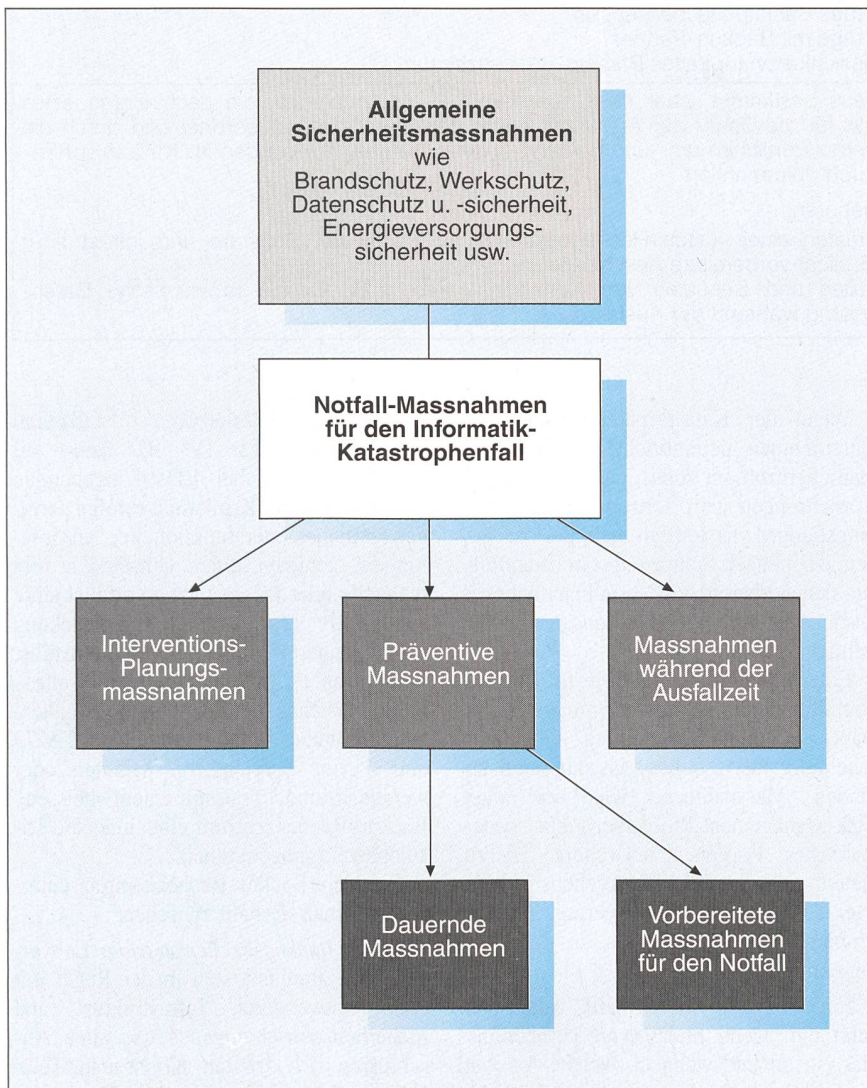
Allgemeine Sicherheitsmassnahmen wie Brandschutz, Werkschutz, Datenschutz u. -sicherheit, Energieversorgungssicherheit usw.

Notfall-Massnahmen für den Informatik-Katastrophenfall

Interventions-Planungsmassnahmen

Präventive Massnahmen

Massnahmen während der Ausfallzeit

Dauernde Massnahmen

Vorbereitete Massnahmen für den Notfall